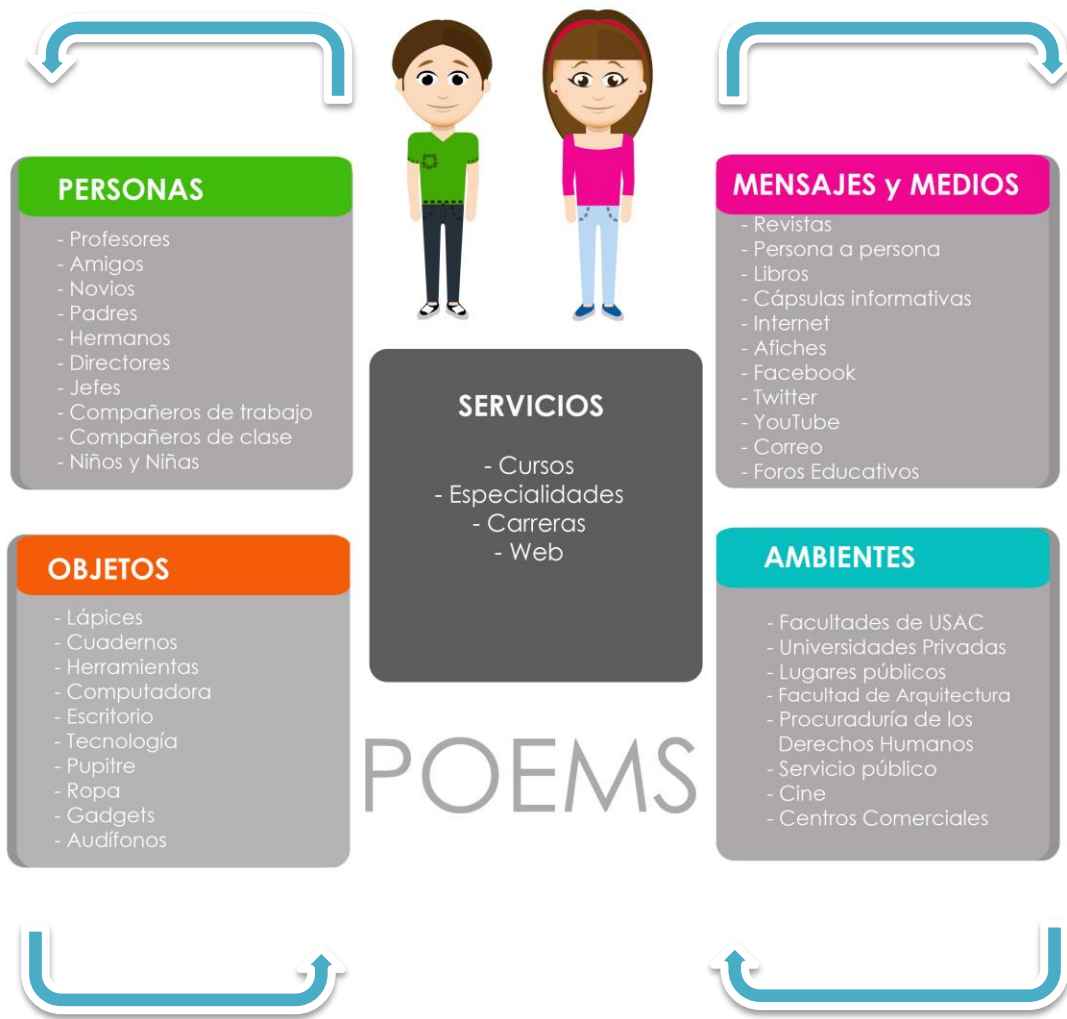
PERSONAS

- Profesores
- Amigos
- Novios
- Padres
- Hermanos
- Directores
- Jefes
- Compañeros de trabajo
- Compañeros de clase
- Niños y Niñas

MENSAJES y MEDIOS

- Revistas
- Persona a persona
- Libros
- Cápsulas informativas
- Internet
- Afiches
- Facebook
- Twitter
- YouTube
- Correo
- Foros Educativos

SERVICIOS

- Cursos
- Especialidades
- Carreras
- Web

OBJETOS

- Lápices
- Cuadernos
- Herramientas
- Computadora
- Escritorio
- Tecnología
- Pupitre
- Ropa
- Gadgets
- Audífonos

AMBIENTES

- Facultades de USAC
- Universidades Privadas
- Lugares públicos
- Facultad de Arquitectura
- Procuraduría de los Derechos Humanos
- Servicio público
- Cine
- Centros Comerciales

POEMS